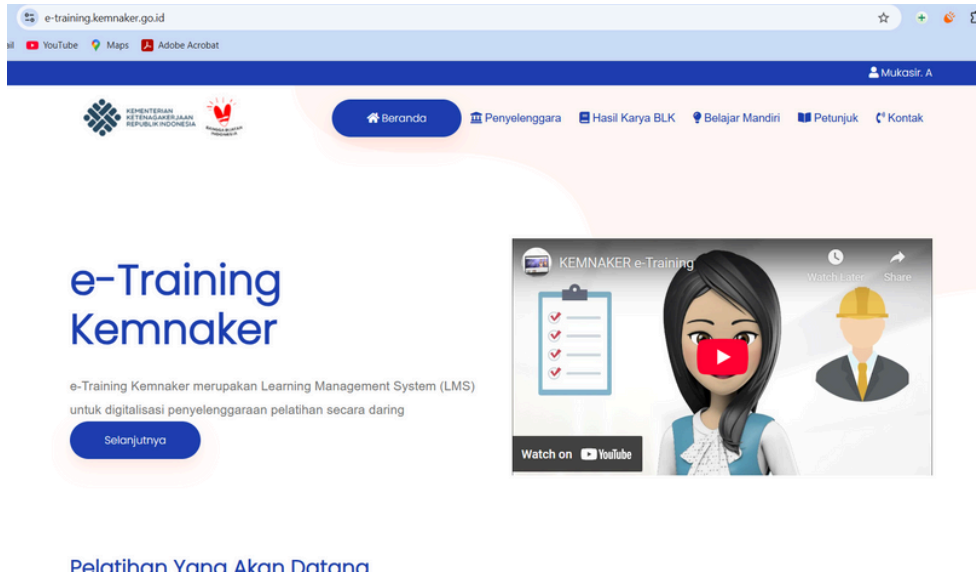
e-training.kemnaker.go.id

YouTube Maps Adobe Acrobat

Mukasir. A

KEMENTERIAN KETENAGAKERJAAN REPUBLIK INDONESIA

Beranda Penyelenggara Hasil Karya BLK Belajar Mandiri Petunjuk Kontak

e-Training Kemnaker

e-Training Kemnaker merupakan Learning Management System (LMS) untuk digitalisasi penyelenggaraan pelatihan secara daring

Selanjutnya

KEMNAKER e-Training

Watch Later Share

Watch on YouTube

Pelatihan Yang Akan Datang